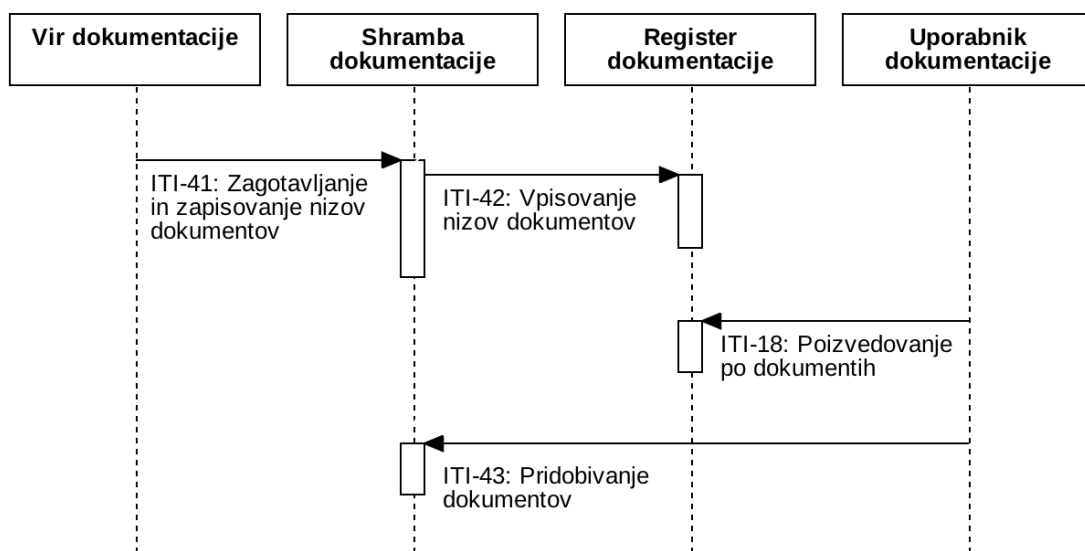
Vir dokumentacije

Shramba dokumentacije

Register dokumentacije

Uporabnik dokumentacije

ITI-41: Zagotavljanje in zapisovanje nizov dokumentov

ITI-42: Vpisovanje nizov dokumentov

ITI-18: Poizvedovanje po dokumentih

ITI-43: Pridobivanje dokumentov